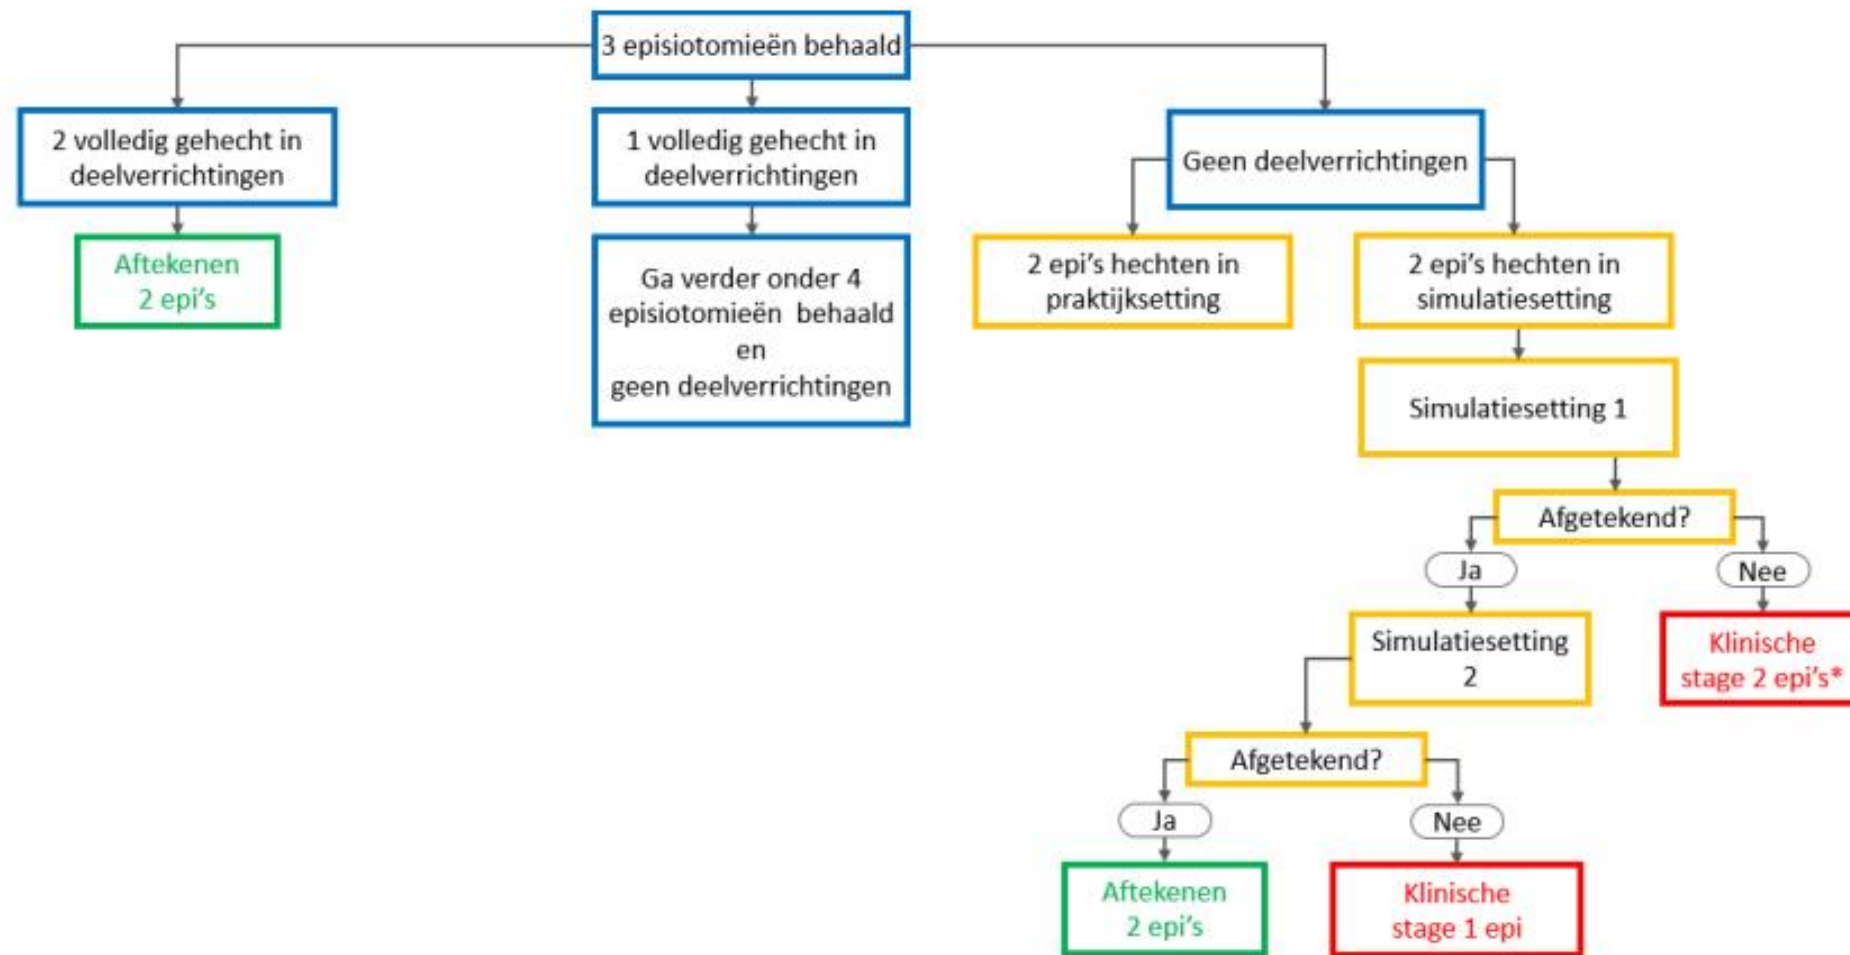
3 episiotomieën behaald

2 volledig gehecht in deelverrichtingen

Aftekenen 2 epi's

1 volledig gehecht in deelverrichtingen

Ga verder onder 4 episiotomieën behaald en geen deelverrichtingen

Geen deelverrichtingen

2 epi's hechten in praktijksetting

2 epi's hechten in simulatiesetting

Simulatiesetting 1

Afgetekend?

Ja

Nee

Klinische stage 2 epi's*

Simulatiesetting 2

Afgetekend?

Ja

Nee

Aftekenen 2 epi's

Klinische stage 1 epi